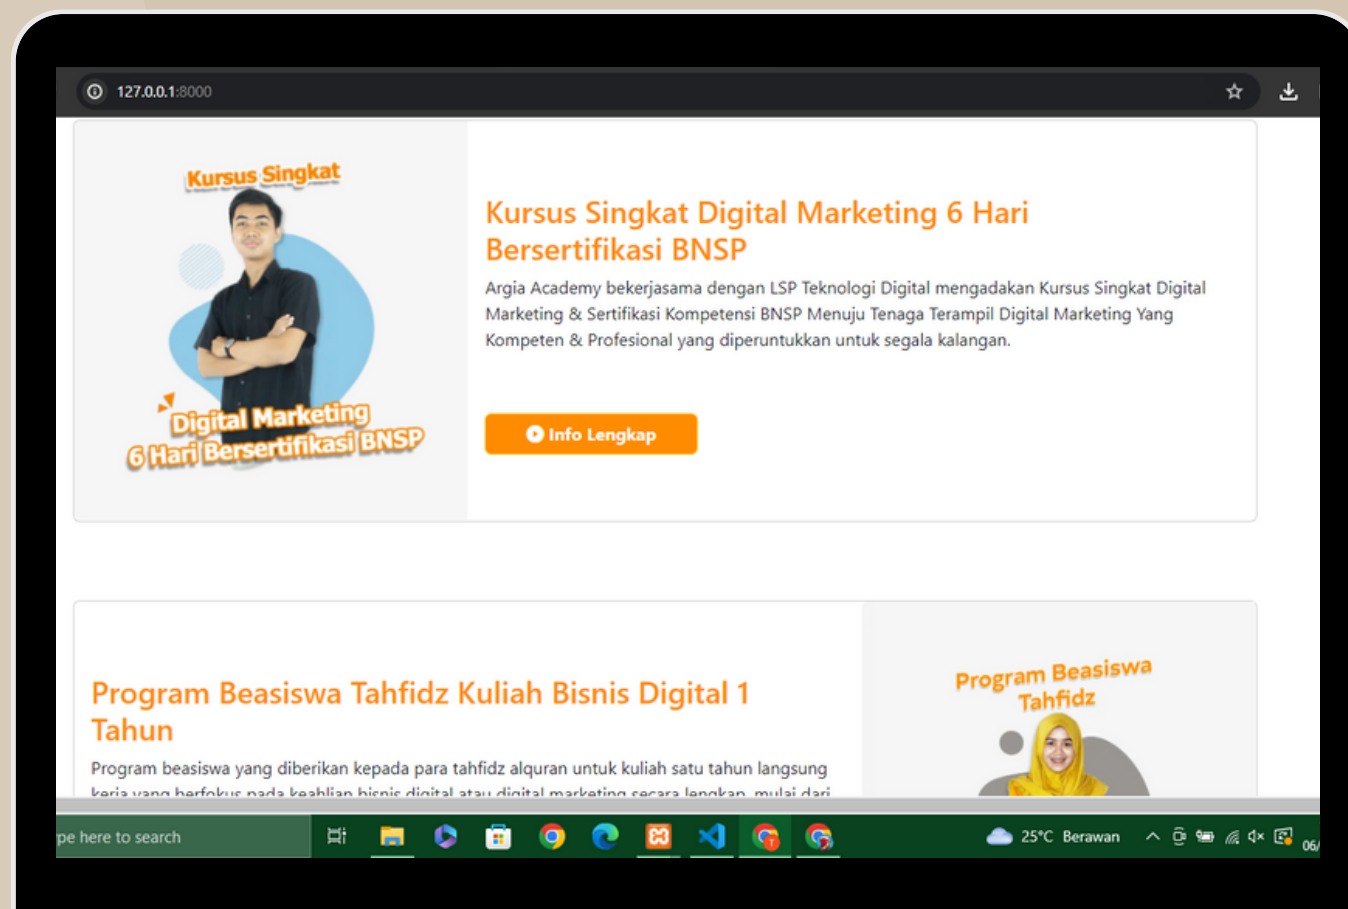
127.0.0.1:8000

Kursus Singkat

Digital Marketing
6 Hari Bersertifikasi BNSP

Kursus Singkat Digital Marketing 6 Hari Bersertifikasi BNSP

Argia Academy bekerjasama dengan LSP Teknologi Digital mengadakan Kursus Singkat Digital Marketing & Sertifikasi Kompetensi BNSP Menuju Tenaga Terampil Digital Marketing Yang Kompeten & Profesional yang diperuntukkan untuk segala kalangan.

Info Lengkap

Program Beasiswa Tahfidz Kuliah Bisnis Digital 1 Tahun

Program beasiswa yang diberikan kepada para tahfidz alquran untuk kuliah satu tahun langsung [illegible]

Program Beasiswa Tahfidz

pe here to search

25°C Berawan

06/